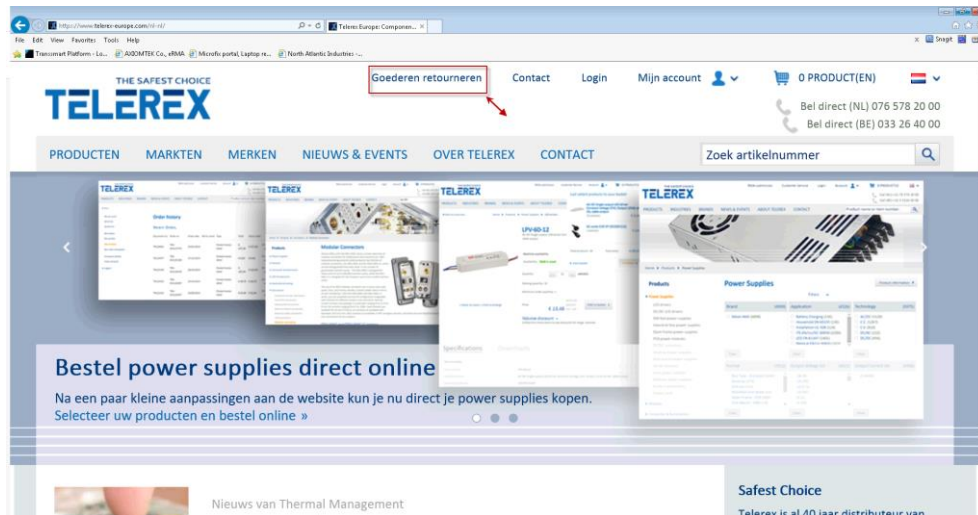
https://www.telerex-europe.com/nl-nl/
Telerex Europe: Componen... ×
File Edit View Favorites Tools Help
Transcomart Platform - Lo... AXIOMTEK Co., eRMA Microfix portal, Laptop re... North Atlantic Industries - ...
Snagit

THE SAFEST CHOICE
TELEREX

Goederen retourneren Contact Login Mijn account 0 PRODUCT(EN)

Bel direct (NL) 076 578 20 00
Bel direct (BE) 033 26 40 00

PRODUCTEN MARKTEN MERKEN NIEUWS & EVENTS OVER TELEREX CONTACT Zoek artikelnummer

TELEREX
Order history
Modular Connectors
LPV-60-12
Products
Power Supplies
Specifications

Bestel power supplies direct online

Na een paar kleine aanpassingen aan de website kun je nu direct je power supplies kopen.
Selecteer uw producten en bestel online »

Nieuws van Thermal Management

Safest Choice
Telerex is al 40 jaar distributeur van